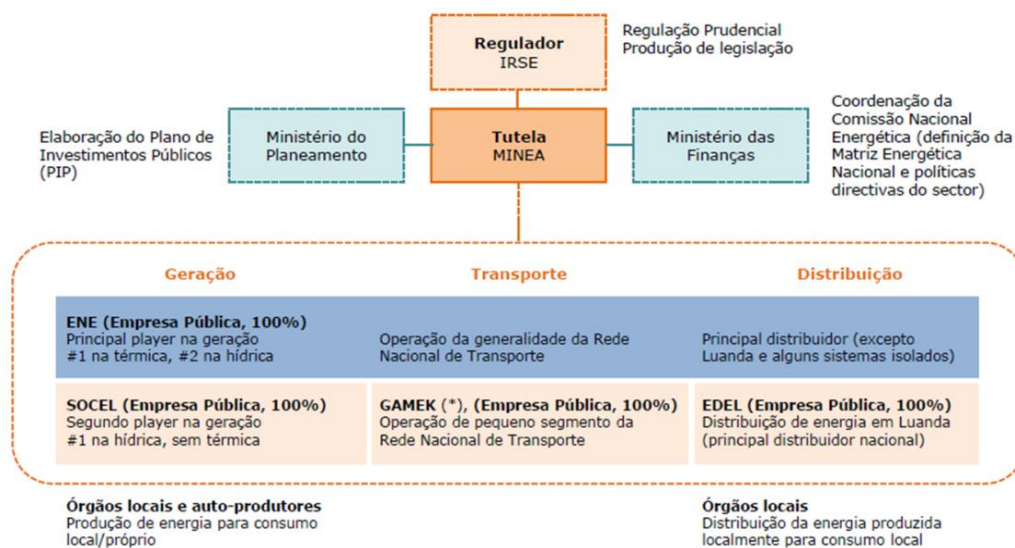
Regulador
IRSE

Regulação Prudencial
Produção de legislação

Elaboração do Plano de Investimentos Públicos (PIP)

Ministério do Planeamento

Tutela
MINEA

Ministério das Finanças

Coordenação da Comissão Nacional Energética (definição da Matriz Energética Nacional e políticas directivas do sector)

Geração

Transporte

Distribuição

ENE (Empresa Pública, 100%)
Principal player na geração
#1 na térmica, #2 na hídrica

Operação da generalidade da Rede Nacional de Transporte

Principal distribuidor (excepto Luanda e alguns sistemas isolados)

SOCEL (Empresa Pública, 100%)
Segundo player na geração
#1 na hídrica, sem térmica

GAMEK (*), (Empresa Pública, 100%)
Operação de pequeno segmento da Rede Nacional de Transporte

EDEL (Empresa Pública, 100%)
Distribuição de energia em Luanda (principal distribuidor nacional)

Órgãos locais e auto-produtores
Produção de energia para consumo local/próprio

Órgãos locais
Distribuição da energia produzida localmente para consumo local